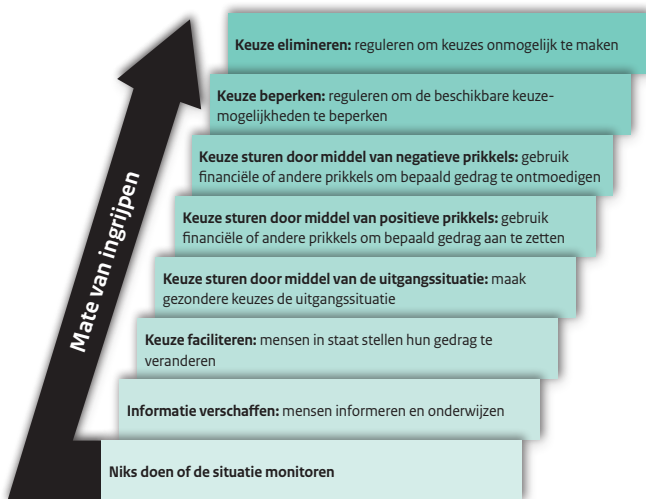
Mate van ingrijpen

Keuze elimineren: reguleren om keuzes onmogelijk te maken

Keuze beperken: reguleren om de beschikbare keuzemogelijkheden te beperken

Keuze sturen door middel van negatieve prikkels: gebruik financiële of andere prikkels om bepaald gedrag te ontmoedigen

Keuze sturen door middel van positieve prikkels: gebruik financiële of andere prikkels om bepaald gedrag aan te zetten

Keuze sturen door middel van de uitgangssituatie: maak gezondere keuzes de uitgangssituatie

Keuze faciliteren: mensen in staat stellen hun gedrag te veranderen

Informatie verschaffen: mensen informeren en onderwijzen

Niks doen of de situatie monitoren